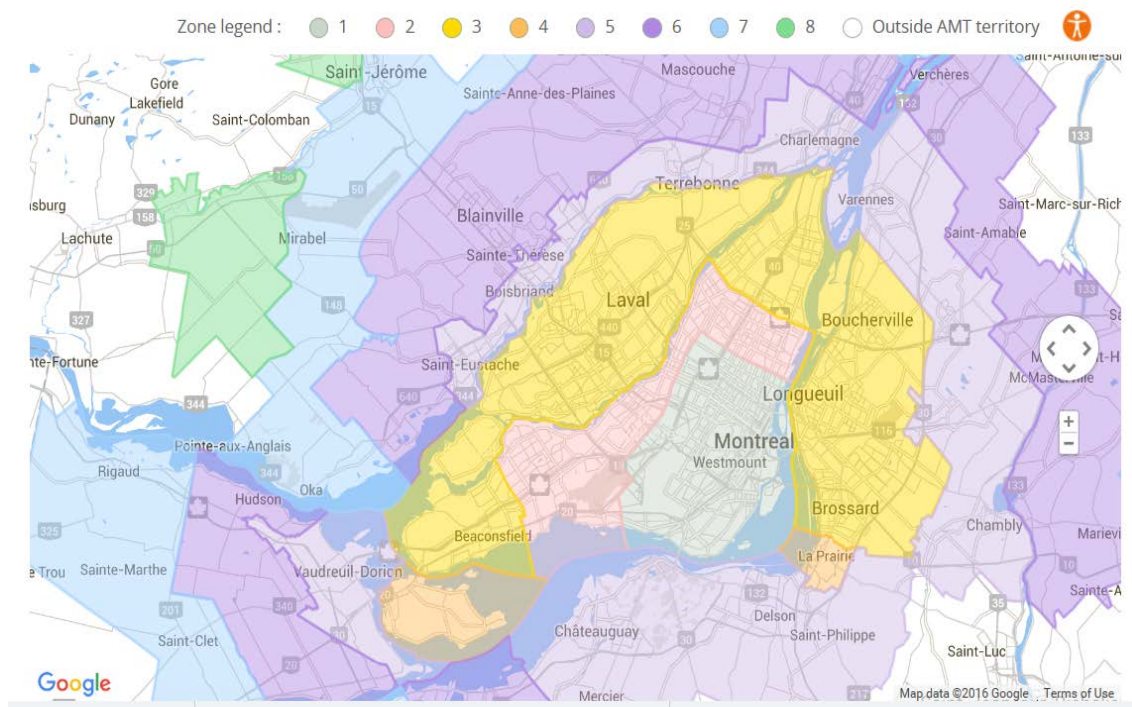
Zone legend : 1 2 3 4 5 6 7 8 Outside AMT territory

Saint-Jérôme
Gore
Lakefield
Dunany
Saint-Colomban
Sainte-Anne-des-Plaines
Mascouche
Verchères
Saint-Antoine-sur
Charlemagne
Terrebonne
Varennes
sburg
Blainville
Saint-Marc-sur-Rich
Lachute
Mirabel
Sainte-Thérèse
Saint-Amable
Boisbriand
Laval
Boucherville
te-Fortune
Saint-Eustache
Longueuil
McMasterville
Pointe-aux-Anglais
Montreal
Westmount
Rigaud
Hudson
Oka
Brossard
Chambly
Beaconsfield
Marievi
La Prairie
Trou
Sainte-Marthe
Vaudreuil-Dorion
Sainte-A
Delson
Saint-Clet
Châteauguay
Saint-Philippe
Saint-Luc
Mercier
329
158
50
15
640
25
40
122
133
327
148
440
344
640
344
13
20
116
30
325
201
340
20
30
132
10
35
15
217
+
−
Google
Map data ©2016 Google
Terms of Use